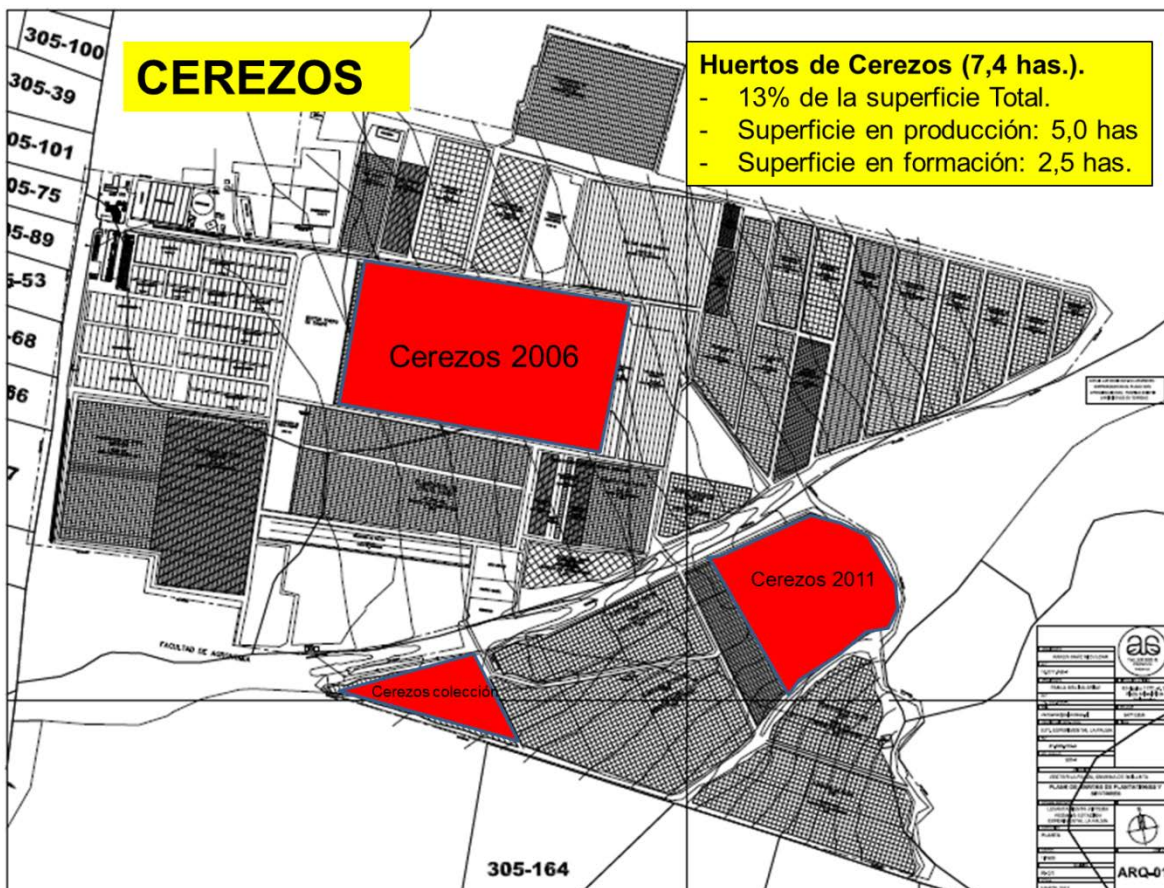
305-100
305-39
05-101
05-75
5-89
-53
-68
66
7

CEREZOS

Huertos de Cerezos (7,4 has.).
- 13% de la superficie Total.
- Superficie en producción: 5,0 has
- Superficie en formación: 2,5 has.

Cerezos 2006

Cerezos 2011

Cerezos colección

FACULTAD DE AGRONOMIA

305-164

ARQ-0